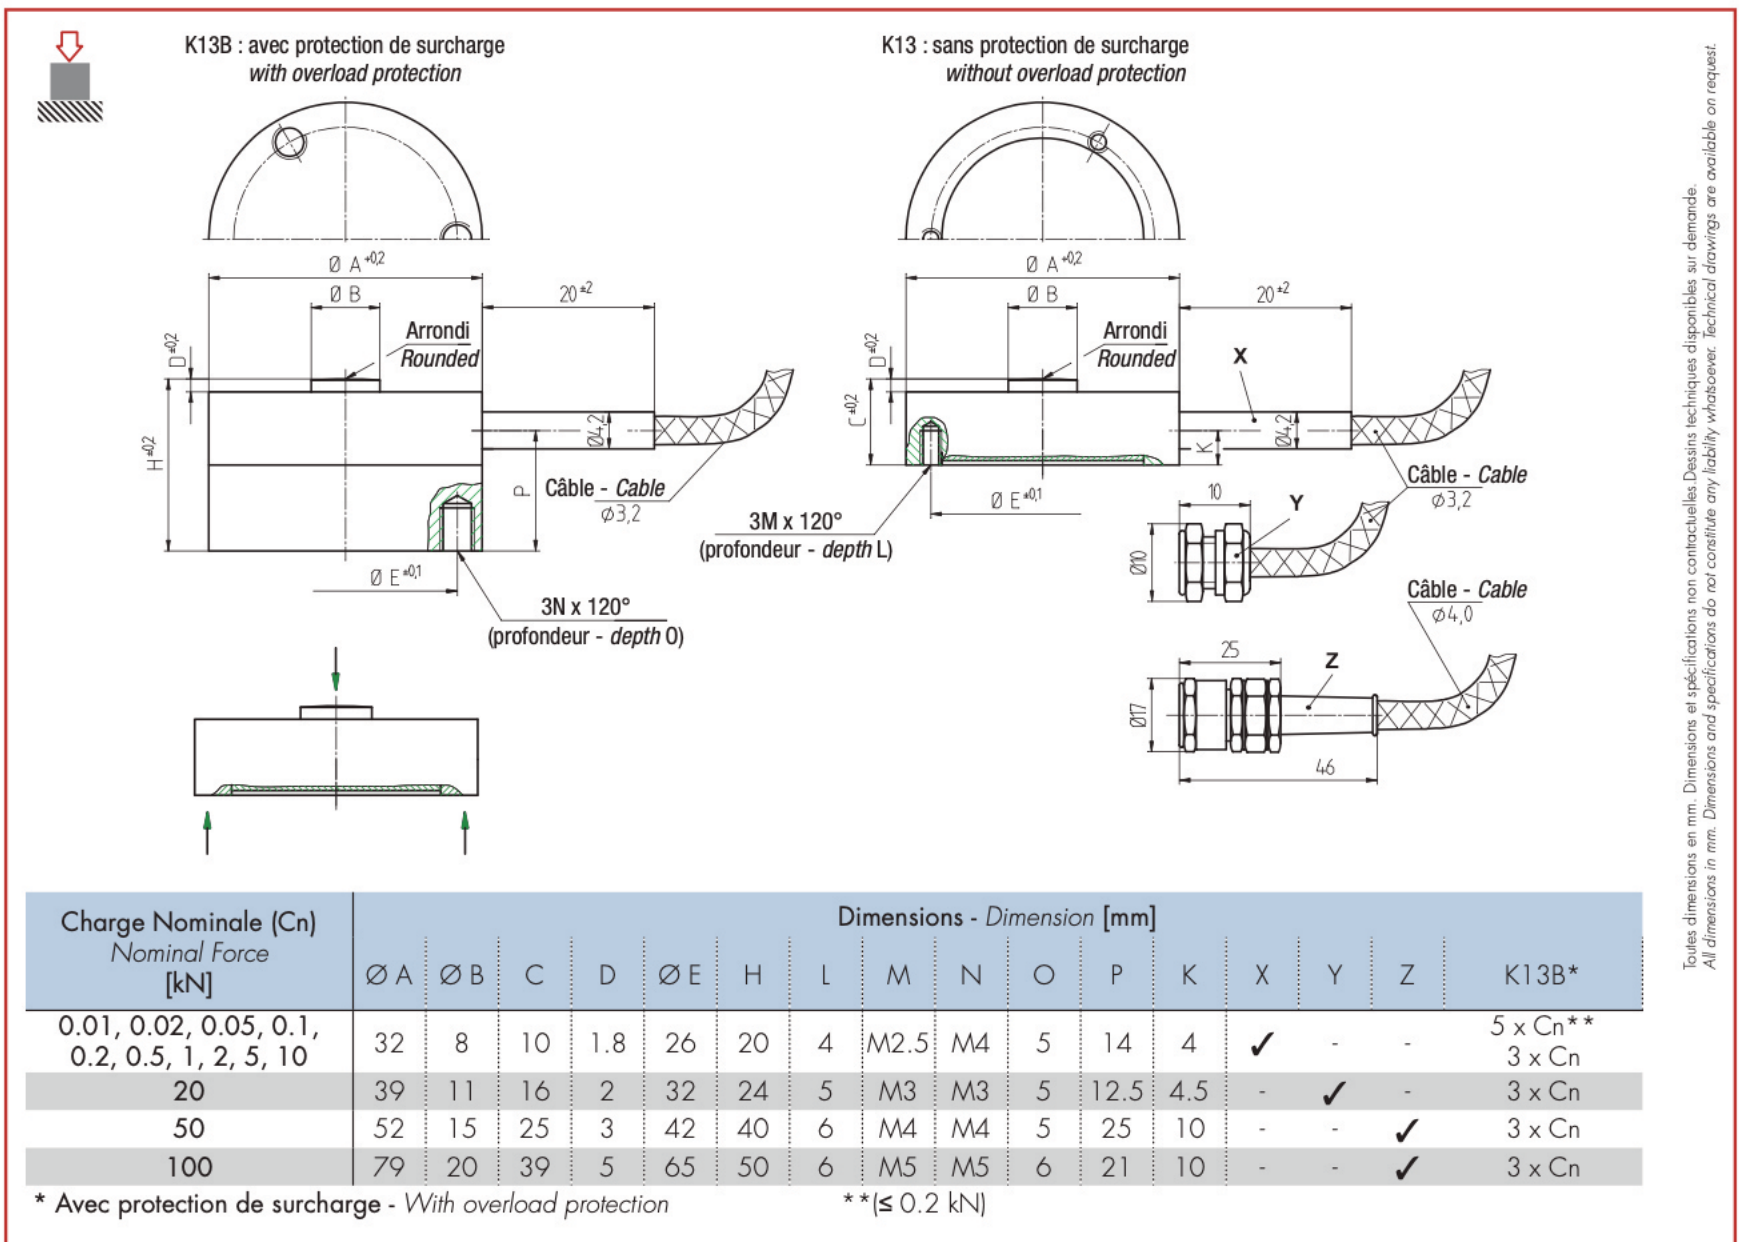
K13B : avec protection de surcharge
*with overload protection*

K13 : sans protection de surcharge
*without overload protection*

Ø A $^{+0,2}$
Ø B
$20^{\pm 2}$
Arrondi
*Rounded*
D $^{\pm 0,2}$
H $^{\pm 0,2}$
Ø4,2
P
Câble - *Cable*
Ø3,2
Ø E $^{+0,1}$
3N x 120°
(profondeur - *depth* O)

Ø A $^{+0,2}$
Ø B
$20^{\pm 2}$
Arrondi
*Rounded*
X
D $^{\pm 0,2}$
C $^{\pm 0,2}$
K
Ø4,2
Ø E $^{+0,1}$
3M x 120°
(profondeur - *depth* L)
Câble - *Cable*
Ø3,2
10
Y
Ø10
Câble - *Cable*
Ø4,0
25
Z
Ø17
46

Toutes dimensions en mm. Dimensions et spécifications non contractuelles. Dessins techniques disponibles sur demande.
All dimensions in mm. Dimensions and specifications do not constitute any liability whatsoever. Technical drawings are available on request.

| Charge Nominale (Cn) *Nominal Force* [kN] | Ø A | Ø B | C | D | Ø E | H | L | M | N | O | P | K | X | Y | Z | K13B* |
|---|---|---|---|---|---|---|---|---|---|---|---|---|---|---|---|---|
| 0.01, 0.02, 0.05, 0.1, 0.2, 0.5, 1, 2, 5, 10 | 32 | 8 | 10 | 1.8 | 26 | 20 | 4 | M2.5 | M4 | 5 | 14 | 4 | ✓ | - | - | 5 x Cn** 3 x Cn |
| 20 | 39 | 11 | 16 | 2 | 32 | 24 | 5 | M3 | M3 | 5 | 12.5 | 4.5 | - | ✓ | - | 3 x Cn |
| 50 | 52 | 15 | 25 | 3 | 42 | 40 | 6 | M4 | M4 | 5 | 25 | 10 | - | - | ✓ | 3 x Cn |
| 100 | 79 | 20 | 39 | 5 | 65 | 50 | 6 | M5 | M5 | 6 | 21 | 10 | - | - | ✓ | 3 x Cn |

Dimensions - *Dimension* [mm]

* Avec protection de surcharge - *With overload protection*
**(≤ 0.2 kN)